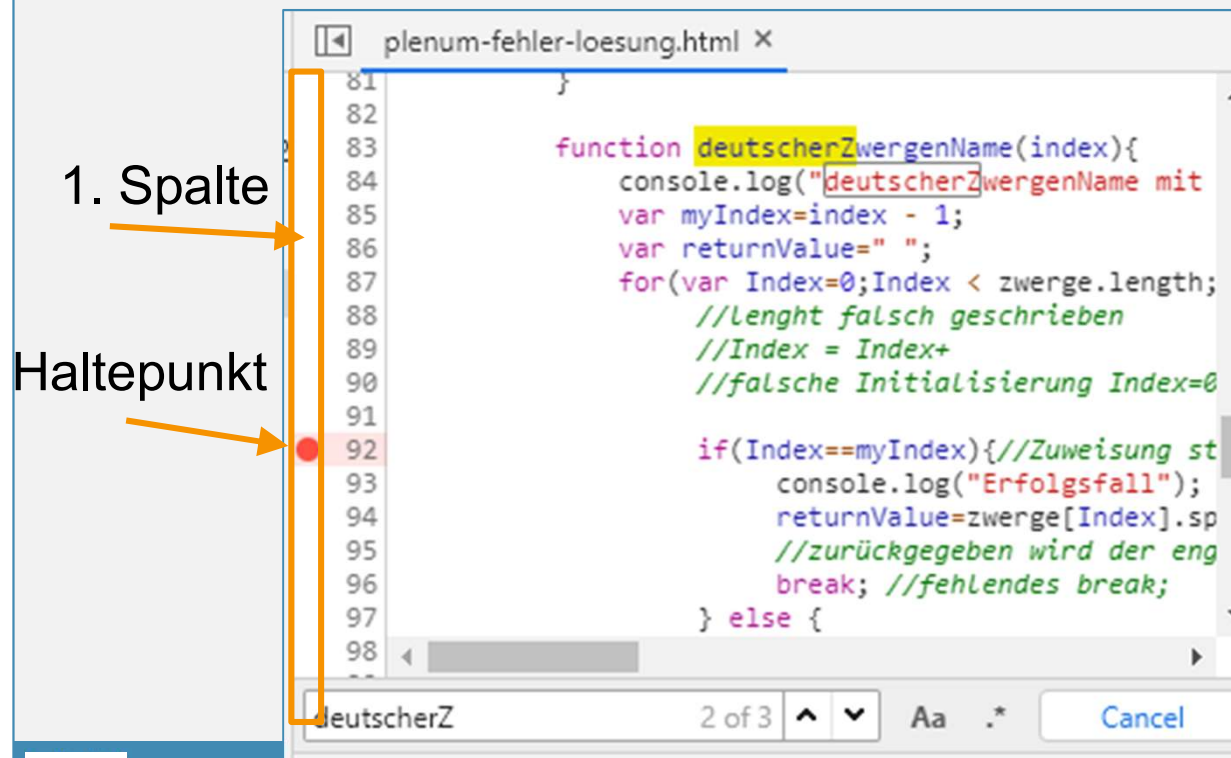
plenum-fehler-loesung.html ×

1. Spalte

Haltepunkt

81 }
82
83 function deutscherZwergenName(index){
84 console.log("deutscherZwergenName mit
85 var myIndex=index - 1;
86 var returnValue=" ";
87 for(var Index=0;Index < zwerge.length;
88 //lenght falsch geschrieben
89 //Index = Index+
90 //falsche Initialisierung Index=0
91
92 if(Index==myIndex){//Zuweisung st
93 console.log("Erfolgsfall");
94 returnValue=zwerge[Index].sp
95 //zurückgegeben wird der eng
96 break; //fehlendes break;
97 } else {
98

deutscherZ 2 of 3 Aa .* Cancel